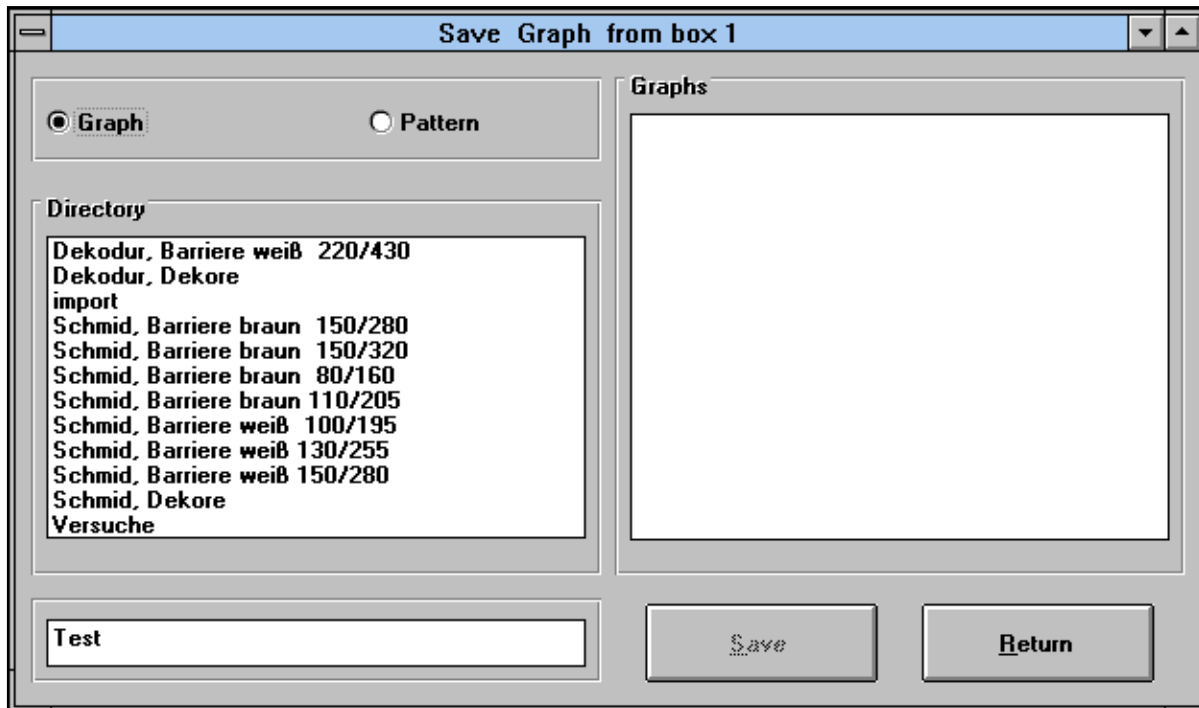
Save Graph from box 1

Graph
Pattern

Directory
Dekodur, Barriere weiß 220/430
Dekodur, Dekore
import
Schmid, Barriere braun 150/280
Schmid, Barriere braun 150/320
Schmid, Barriere braun 80/160
Schmid, Barriere braun 110/205
Schmid, Barriere weiß 100/195
Schmid, Barriere weiß 130/255
Schmid, Barriere weiß 150/280
Schmid, Dekore
Versuche

Graphs

Test

Save
Return